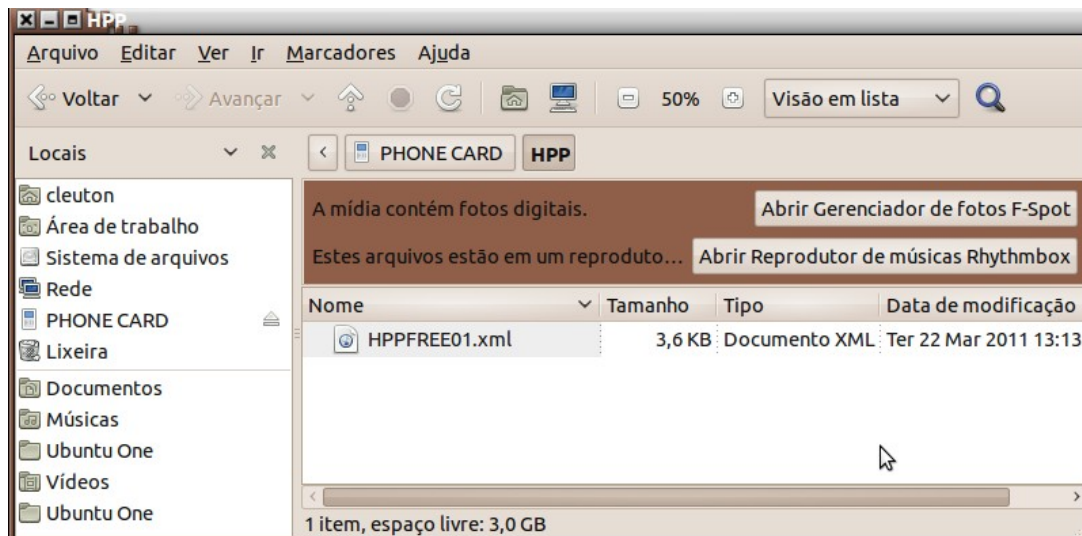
HPP

Arquivo Editar Ver Ir Marcadores Ajuda

Voltar Avançar 50% Visão em lista

Locais

PHONE CARD HPP

cleuton
Área de trabalho
Sistema de arquivos
Rede
PHONE CARD
Lixeira
Documentos
Músicas
Ubuntu One
Vídeos
Ubuntu One

A mídia contém fotos digitais. Abrir Gerenciador de fotos F-Spot

Estes arquivos estão em um reproduto... Abrir Reprodutor de músicas Rhythmbox

| Nome | Tamanho | Tipo | Data de modificação |
|---|---|---|---|
| HPPFREE01.xml | 3,6 KB | Documento XML | Ter 22 Mar 2011 13:13 |

1 item, espaço livre: 3,0 GB